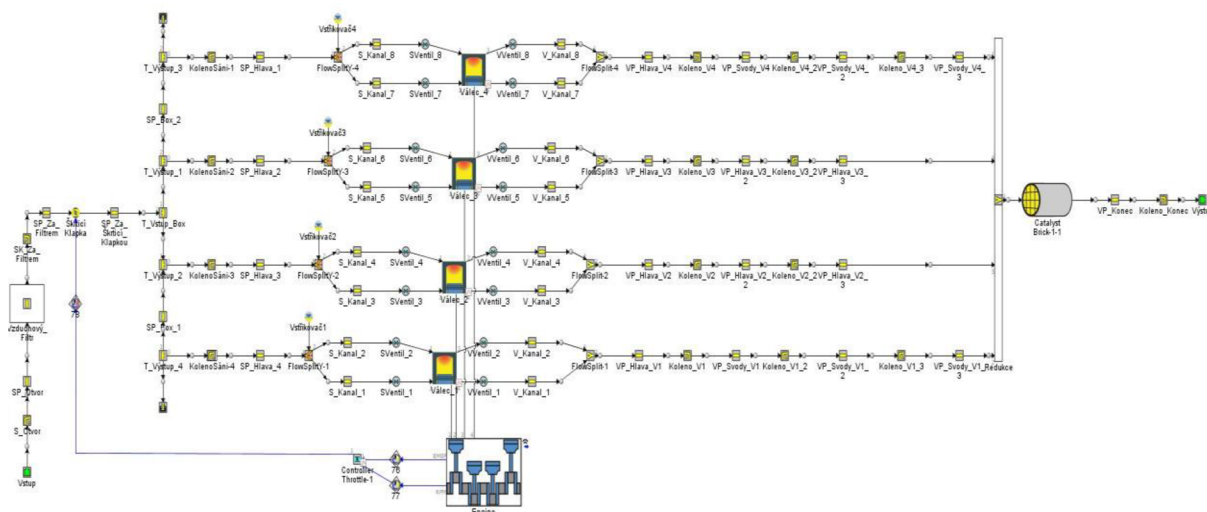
Vstřikovač4
T_Vstup_3 KolenoSání-1 SP_Hlava_1 FlowSplitY-4 S_Kanal_8 SVentil_8 VVentil_8 V_Kanal_8 FlowSplit-4 VP_Hlava_V4 Koleno_V4 VP_Svody_V4 Koleno_V4_2 VP_Svody_V4_2 Koleno_V4_3 VP_Svody_V4_3
S_Kanal_7 SVentil_7 Válec_4 VVentil_7 V_Kanal_7
SP_Box_2
Vstřikovač3
T_Vstup_1 KolenoSání-2 SP_Hlava_2 FlowSplitY-3 S_Kanal_6 SVentil_6 VVentil_6 V_Kanal_6 FlowSplit3 VP_Hlava_V3 Koleno_V3 VP_Hlava_V3_2 Koleno_V3_2 VP_Hlava_V3_3
S_Kanal_5 SVentil_5 Válec_3 VVentil_5 V_Kanal_5
SP_Za_Filtrem Škrticí Klapka SP_Za_Škrticí_Klapkou T_Vstup_Box
SK_Za_Filtrem
Catalyst Brick-1-1 VP_Konec Koleno_Konec Vystup
Vstřikovač2
T_Vstup_2 KolenoSání-3 SP_Hlava_3 FlowSplitY-2 S_Kanal_4 SVentil_4 VVentil_4 V_Kanal_4 FlowSplit-2 VP_Hlava_V2 Koleno_V2 VP_Hlava_V2_2 Koleno_V2_2 VP_Hlava_V2_3
S_Kanal_3 SVentil_3 Válec_2 VVentil_3 V_Kanal_3
Vzduchovy_Filtr
79
SP_Box_1
Vstřikovač1
T_Vstup_4 KolenoSání-4 SP_Hlava_4 FlowSplitY-1 S_Kanal_2 SVentil_2 VVentil_2 V_Kanal_2 FlowSplit-1 VP_Hlava_V1 Koleno_V1 VP_Svody_V1 Koleno_V1_2 VP_Svody_V1_2 Koleno_V1_3 VP_Svody_V1_3 Redukce
S_Kanal_1 SVentil_1 Válec_1 VVentil_1 V_Kanal_1
SP_Otvor
S_Otvor
Vstup
Controller Throttle-1 78 77
Engine